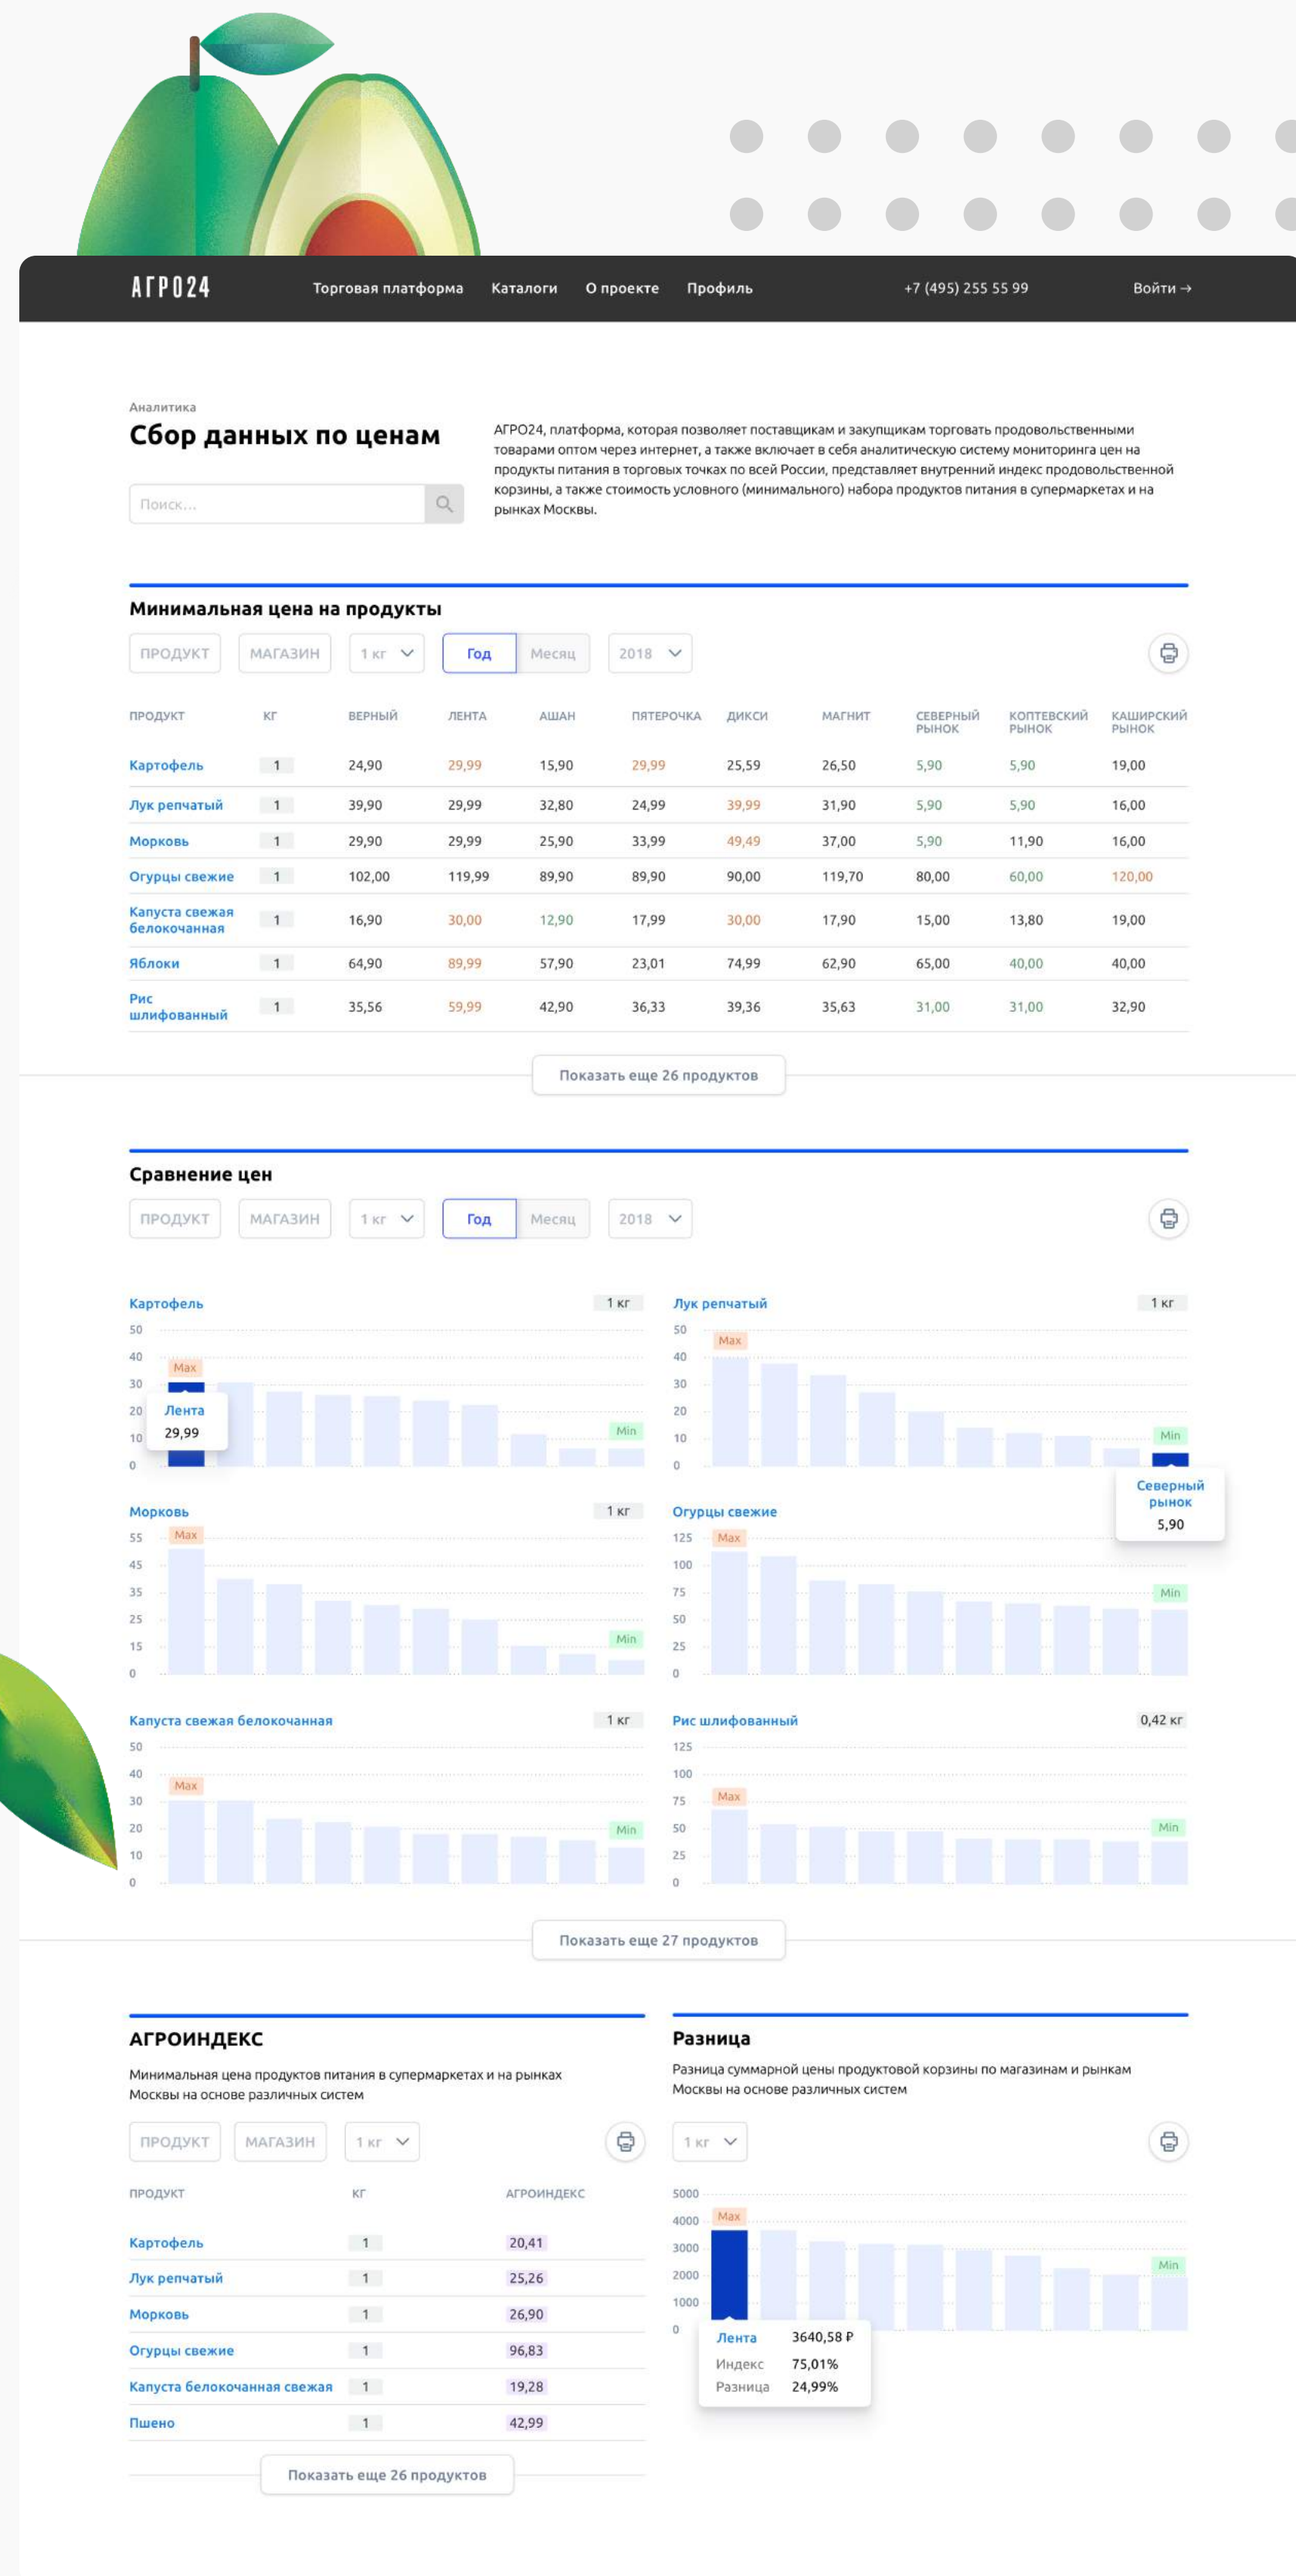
АГРО24 Торговая платформа Каталоги О проекте Профиль +7 (495) 255 55 99 Войти →

Аналитика
Сбор данных по ценам

Поиск...

АГРО24, платформа, которая позволяет поставщикам и закупщикам торговать продовольственными товарами оптом через интернет, а также включает в себя аналитическую систему мониторинга цен на продукты питания в торговых точках по всей России, представляет внутренний индекс продовольственной корзины, а также стоимость условного (минимального) набора продуктов питания в супермаркетах и на рынках Москвы.

Минимальная цена на продукты

ПРОДУКТ МАГАЗИН 1 кг Год Месяц 2018

| ПРОДУКТ | КГ | ВЕРНЫЙ | ЛЕНТА | АШАН | ПЯТЕРОЧКА | ДИКСИ | МАГНИТ | СЕВЕРНЫЙ РЫНОК | КОПТЕВСКИЙ РЫНОК | КАШИРСКИЙ РЫНОК |
|---|---|---|---|---|---|---|---|---|---|---|
| Картофель | 1 | 24,90 | 29,99 | 15,90 | 29,99 | 25,59 | 26,50 | 5,90 | 5,90 | 19,00 |
| Лук репчатый | 1 | 39,90 | 29,99 | 32,80 | 24,99 | 39,99 | 31,90 | 5,90 | 5,90 | 16,00 |
| Морковь | 1 | 29,90 | 29,99 | 25,90 | 33,99 | 49,49 | 37,00 | 5,90 | 11,90 | 16,00 |
| Огурцы свежие | 1 | 102,00 | 119,99 | 89,90 | 89,90 | 90,00 | 119,70 | 80,00 | 60,00 | 120,00 |
| Капуста свежая белокочанная | 1 | 16,90 | 30,00 | 12,90 | 17,99 | 30,00 | 17,90 | 15,00 | 13,80 | 19,00 |
| Яблоки | 1 | 64,90 | 89,99 | 57,90 | 23,01 | 74,99 | 62,90 | 65,00 | 40,00 | 40,00 |
| Рис шлифованный | 1 | 35,56 | 59,99 | 42,90 | 36,33 | 39,36 | 35,63 | 31,00 | 31,00 | 32,90 |

Показать еще 26 продуктов

Сравнение цен

ПРОДУКТ МАГАЗИН 1 кг Год Месяц 2018

Картофель 1 кг
50 40 30 20 10 0
Max Min
Лента 29,99

Лук репчатый 1 кг
50 40 30 20 10 0
Max Min
Северный рынок 5,90

Морковь 1 кг
55 45 35 25 15 0
Max Min

Огурцы свежие
125 100 75 50 25 0
Max Min

Капуста свежая белокочанная 1 кг
50 40 30 20 10 0
Max Min

Рис шлифованный 0,42 кг
125 100 75 50 25 0
Max Min

Показать еще 27 продуктов

АГРОИНДЕКС
Минимальная цена продуктов питания в супермаркетах и на рынках Москвы на основе различных систем

ПРОДУКТ МАГАЗИН 1 кг

| ПРОДУКТ | КГ | АГРОИНДЕКС |
|---|---|---|
| Картофель | 1 | 20,41 |
| Лук репчатый | 1 | 25,26 |
| Морковь | 1 | 26,90 |
| Огурцы свежие | 1 | 96,83 |
| Капуста белокочанная свежая | 1 | 19,28 |
| Пшено | 1 | 42,99 |

Показать еще 26 продуктов

Разница
Разница суммарной цены продуктовой корзины по магазинам и рынкам Москвы на основе различных систем

1 кг

5000 4000 3000 2000 1000 0
Max Min
Лента 3640,58 ₽
Индекс 75,01%
Разница 24,99%